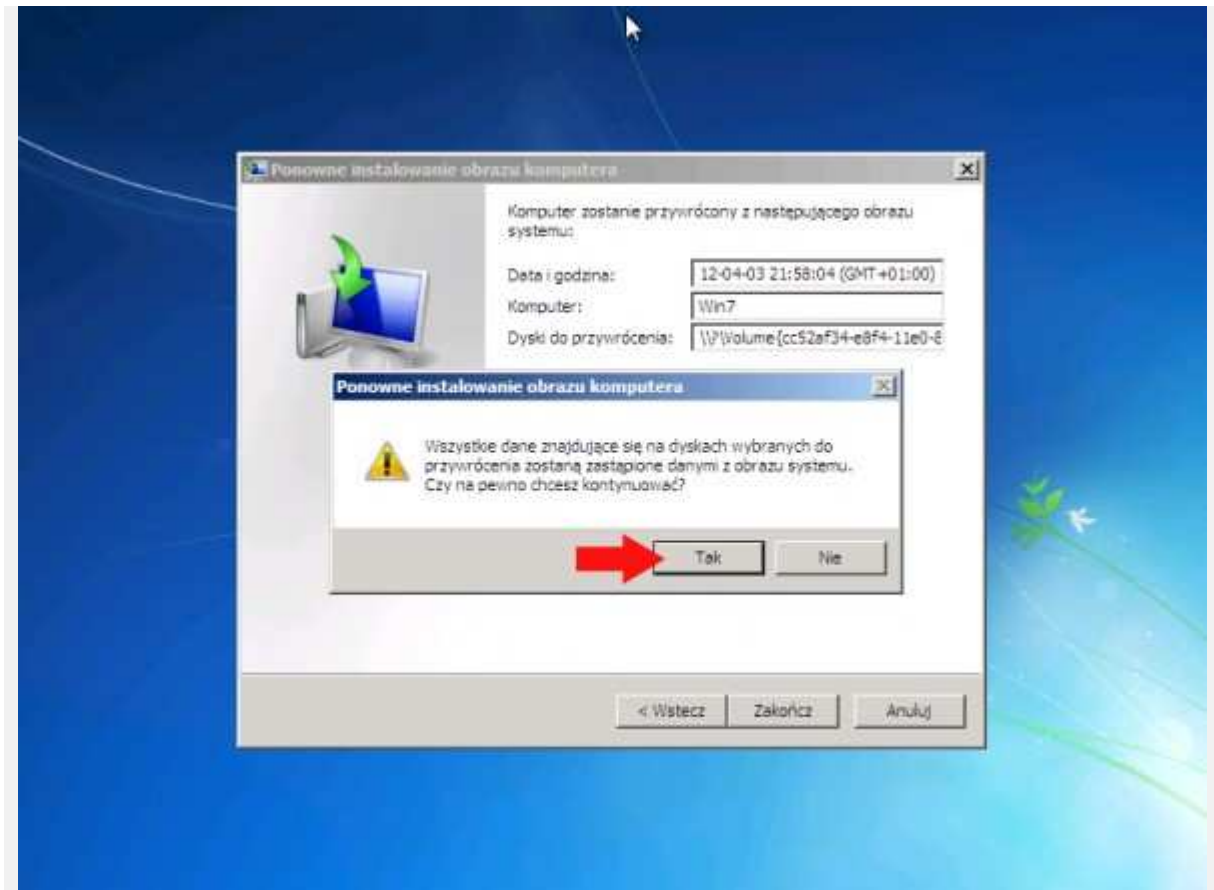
Ponowne instalowanie obrazu komputera

Komputer zostanie przywrócony z następującego obrazu systemu:

Data i godzina: 12-04-03 21:58:04 (GMT+01:00)
Komputer: Win7
Dyski do przywrócenia: \\?\Volume{cc52af34-e8f4-11e0-8

Ponowne instalowanie obrazu komputera

Wszystkie dane znajdujące się na dyskach wybranych do przywrócenia zostaną zastąpione danymi z obrazu systemu. Czy na pewno chcesz kontynuować?

Tak
Nie

< Wstecz
Zakończ
Anuluj